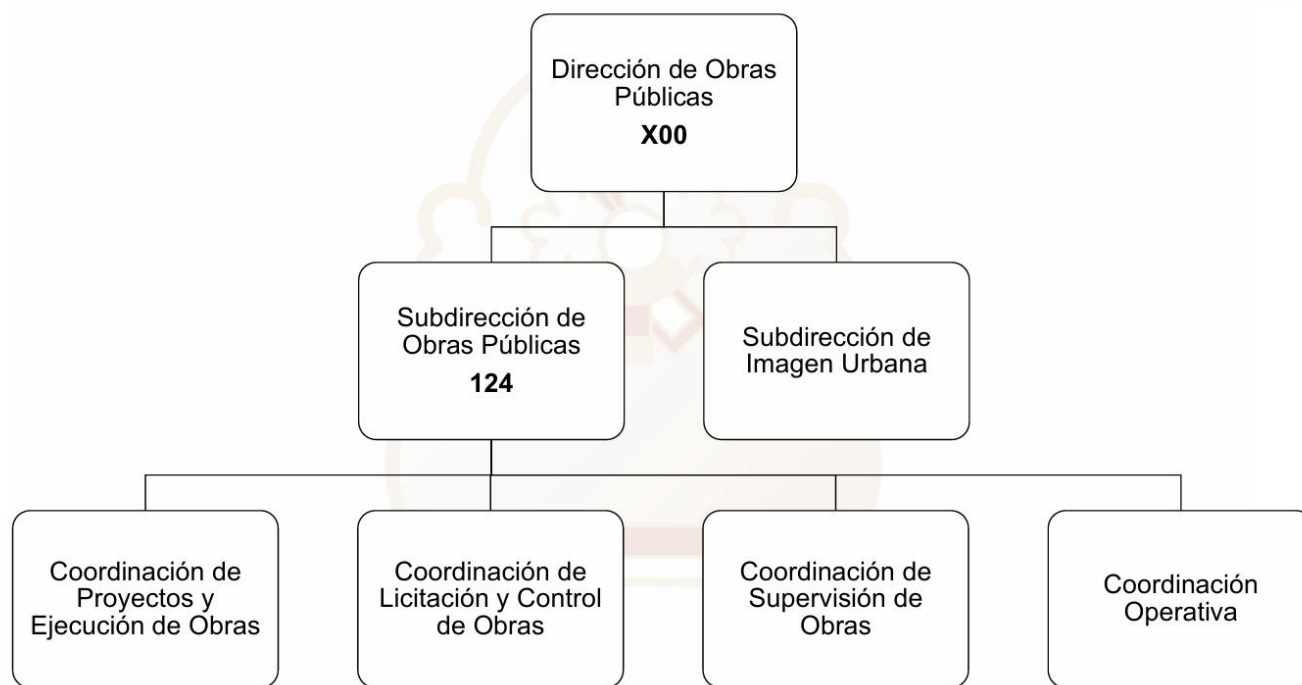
Dirección de Obras Públicas
X00

Subdirección de Obras Públicas
124

Subdirección de Imagen Urbana

Coordinación de Proyectos y Ejecución de Obras

Coordinación de Licitación y Control de Obras

Coordinación de Supervisión de Obras

Coordinación Operativa